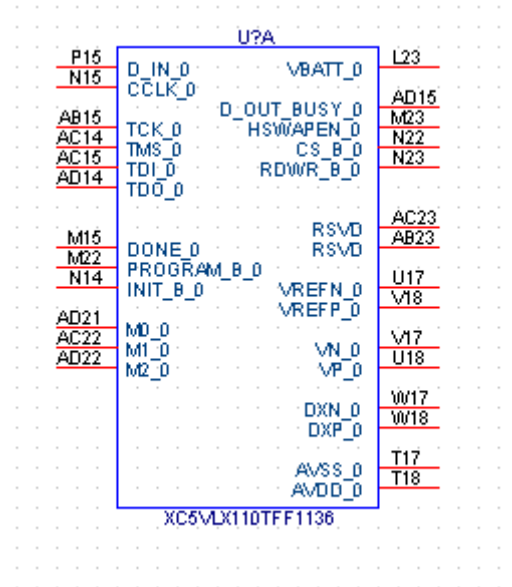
U?A

P15 D_IN_0
N15 CCLK_0
AB15 TCK_0
AC14 TMS_0
AC15 TDI_0
AD14 TDO_0
M15 DONE_0
M22 PROGRAM_B_0
N14 INIT_B_0
AD21 M0_0
AC22 M1_0
AD22 M2_0

VBATT_0 L23
D_OUT_BUSY_0 AD15
HSWAPEN_0 M23
CS_B_0 N22
RDWR_B_0 N23
RSVD AC23
RSVD AB23
VREFN_0 U17
VREFP_0 V18
VN_0 V17
VP_0 U18
DXN_0 W17
DXP_0 W18
AVSS_0 T17
AVDD_0 T18

XC5VLX110TFF1136